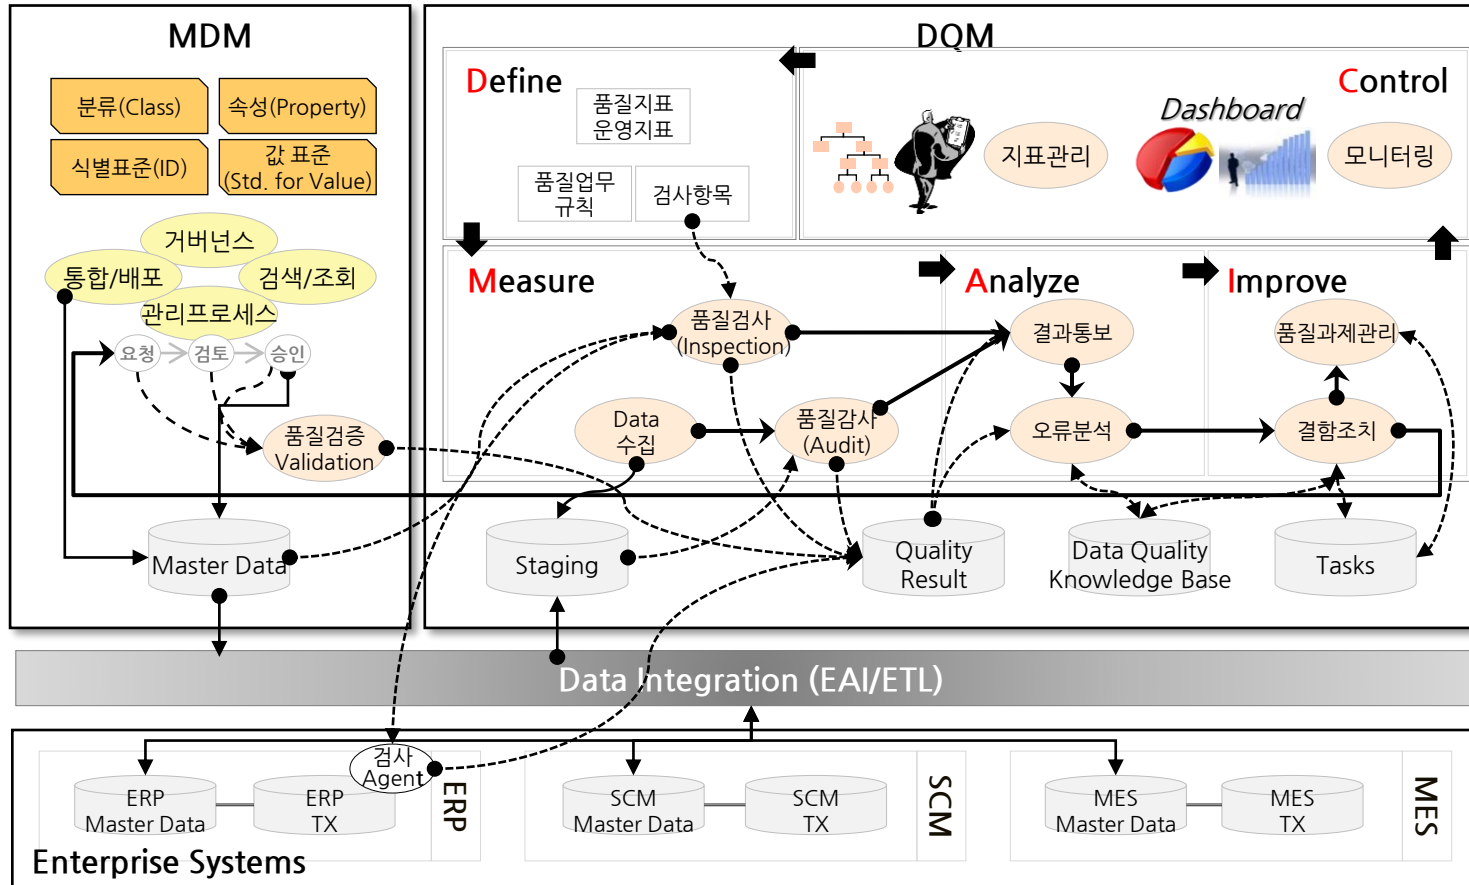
MDM

분류(Class)
속성(Property)
식별표준(ID)
값 표준 (Std. for Value)

거버넌스
통합/배포
검색/조회
관리프로세스
요청
검토
승인
품질검증 Validation
Master Data

DQM

Define
품질지표 운영지표
품질업무 규칙
검사항목

Control
Dashboard
지표관리
모니터링

Measure
품질검사 (Inspection)
Data 수집
품질감사 (Audit)
Staging

Analyze
결과통보
오류분석
Quality Result

Improve
품질과제관리
결함조치
Data Quality Knowledge Base
Tasks

Data Integration (EAI/ETL)

검사 Agent
ERP Master Data
ERP TX
ERP
SCM Master Data
SCM TX
SCM
MES Master Data
MES TX
MES
Enterprise Systems